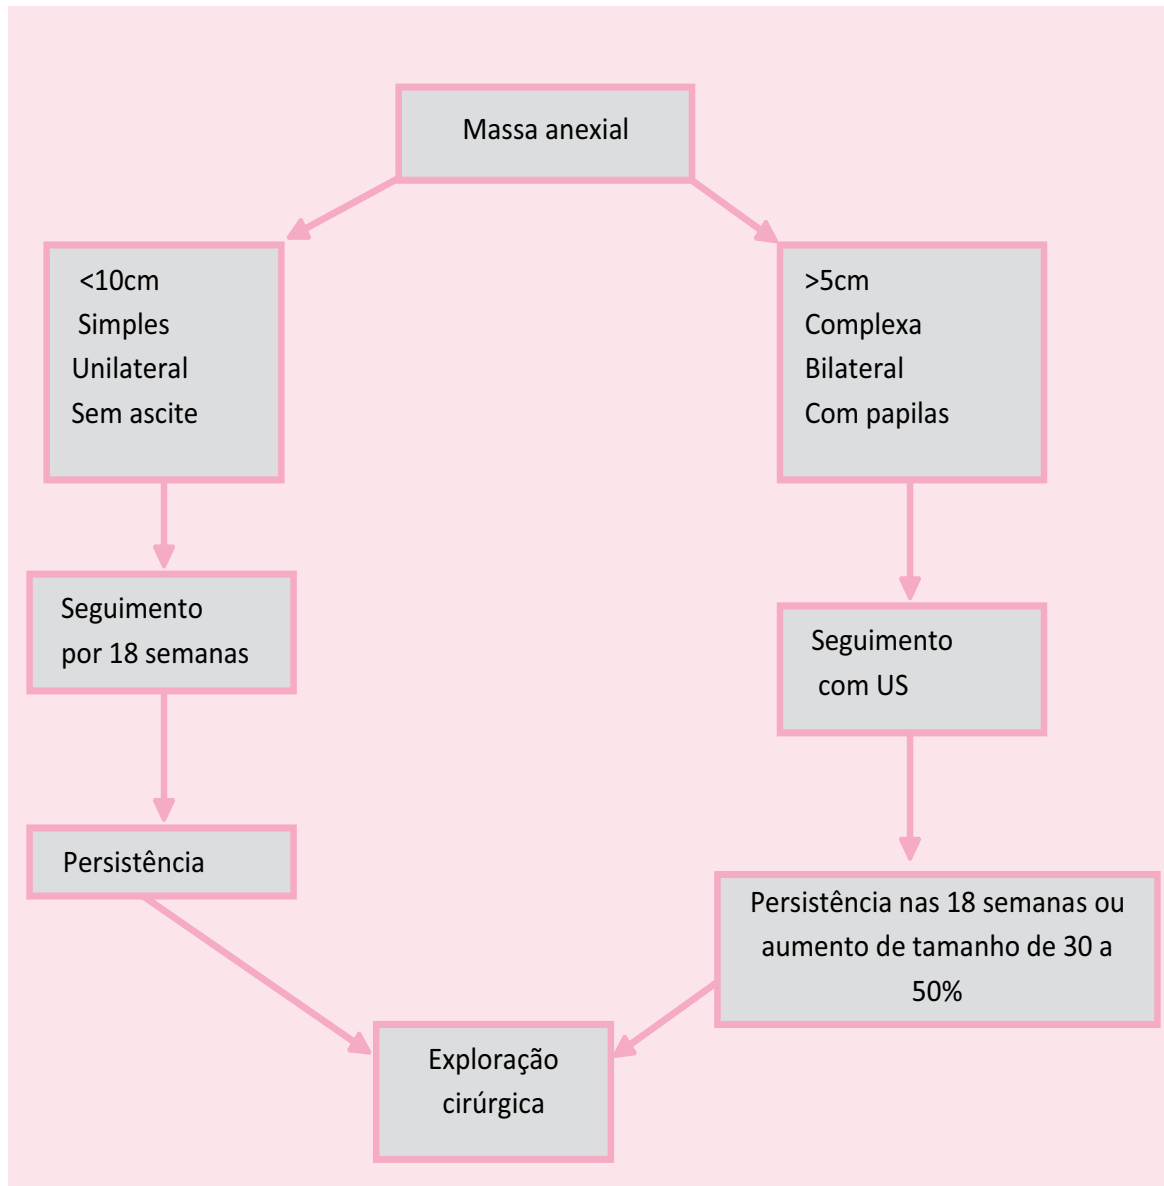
Massa anexial

<10cm
Simples
Unilateral
Sem ascite

Seguimento por 18 semanas

Persistência

>5cm
Complexa
Bilateral
Com papilas

Seguimento com US

Persistência nas 18 semanas ou aumento de tamanho de 30 a 50%

Exploração cirúrgica